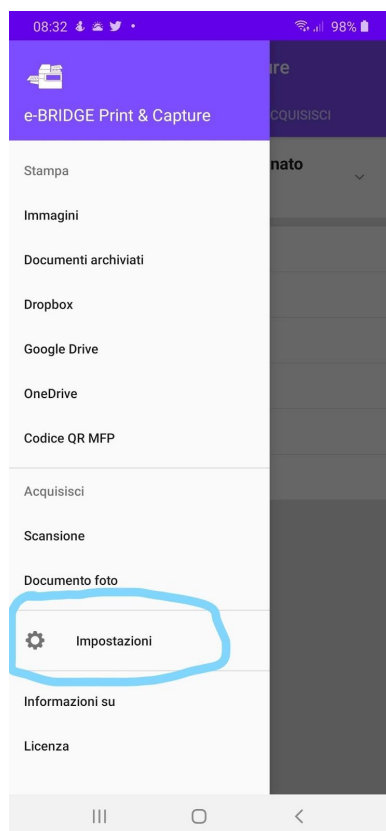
08:32 98%

e-BRIDGE Print & Capture

ure

CQUISISCI

nato

Stampa

Immagini

Documenti archiviati

Dropbox

Google Drive

OneDrive

Codice QR MFP

Acquisisci

Scansione

Documento foto

Impostazioni

Informazioni su

Licenza